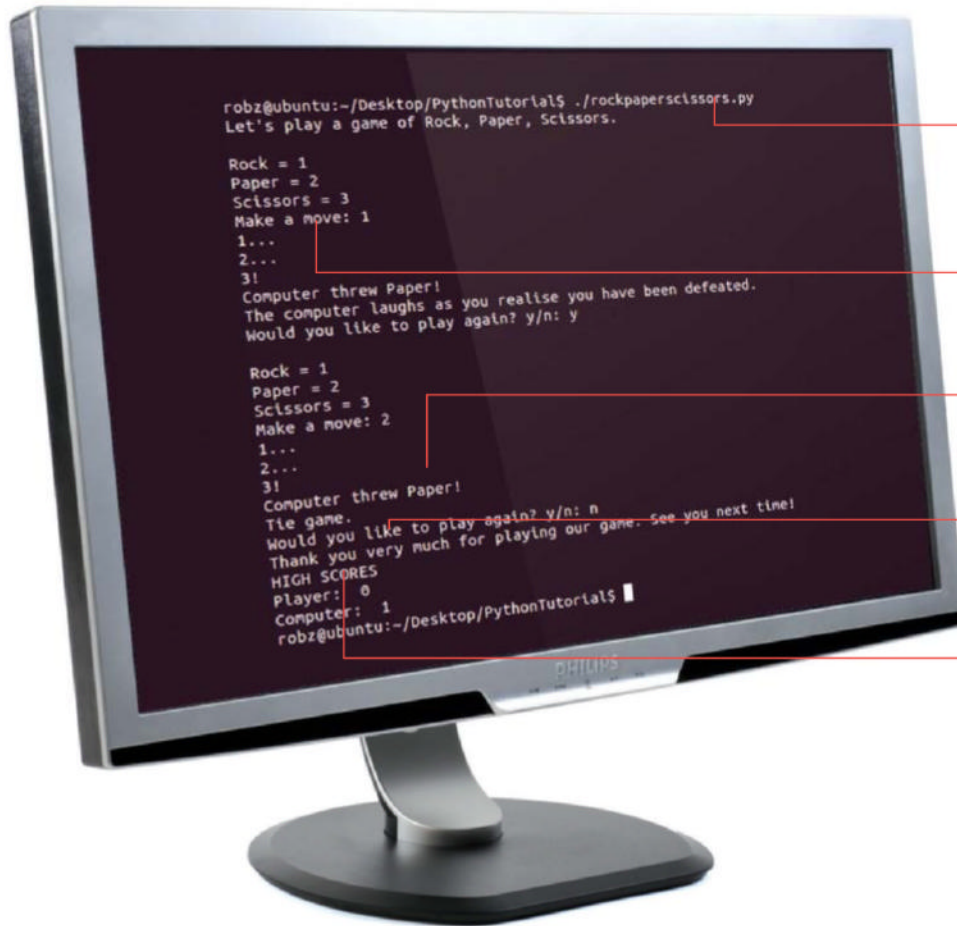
robz@ubuntu:~/Desktop/PythonTutorial$ ./rockpaperscissors.py
Let's play a game of Rock, Paper, Scissors.

Rock = 1
Paper = 2
Scissors = 3
Make a move: 1
1...
2...
3!
Computer threw Paper!
The computer laughs as you realise you have been defeated.
Would you like to play again? y/n: y

Rock = 1
Paper = 2
Scissors = 3
Make a move: 2
1...
2...
3!
Computer threw Paper!
Tie game.
Would you like to play again? y/n: n
Thank you very much for playing our game. See you next time!
HIGH SCORES
Player: 0
Computer: 1
robz@ubuntu:~/Desktop/PythonTutorial$

PHILIPS